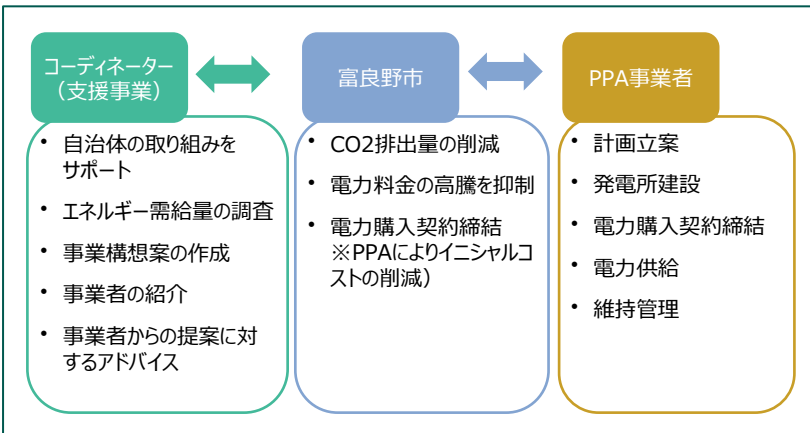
コーディネーター
（支援事業）

富良野市

PPA事業者

• 自治体の取り組みをサポート
• エネルギー需給量の調査
• 事業構想案の作成
• 事業者の紹介
• 事業者からの提案に対するアドバイス

• CO2排出量の削減
• 電力料金の高騰を抑制
• 電力購入契約締結 ※PPAによりイニシャルコストの削減）

• 計画立案
• 発電所建設
• 電力購入契約締結
• 電力供給
• 維持管理